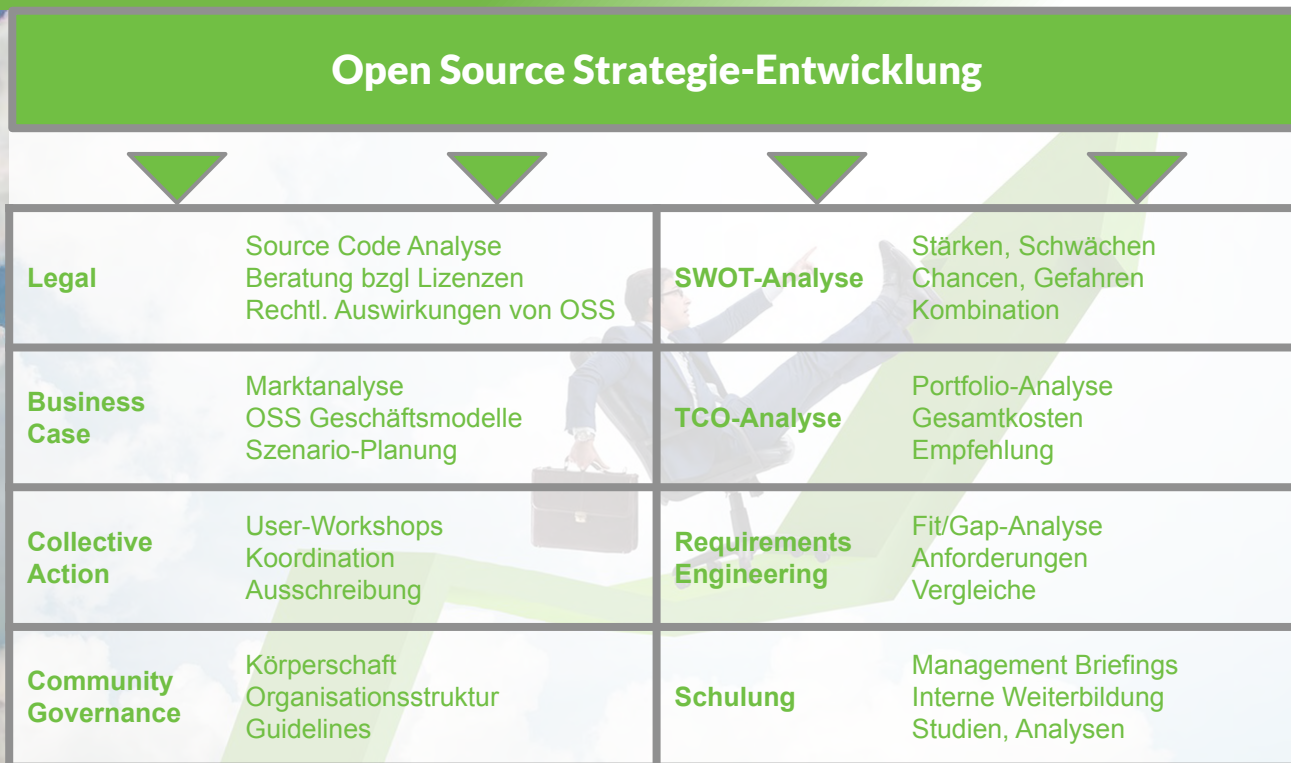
Open Source Strategie-Entwicklung

| | | | |
|---|---|---|---|
| Legal | Source Code Analyse<br>Beratung bzgl Lizenzen<br>Rechtl. Auswirkungen von OSS | SWOT-Analyse | Stärken, Schwächen<br>Chancen, Gefahren<br>Kombination |
| Business Case | Marktanalyse<br>OSS Geschäftsmodelle<br>Szenario-Planung | TCO-Analyse | Portfolio-Analyse<br>Gesamtkosten<br>Empfehlung |
| Collective Action | User-Workshops<br>Koordination<br>Ausschreibung | Requirements Engineering | Fit/Gap-Analyse<br>Anforderungen<br>Vergleiche |
| Community Governance | Körperschaft<br>Organisationsstruktur<br>Guidelines | Schulung | Management Briefings<br>Interne Weiterbildung<br>Studien, Analysen |